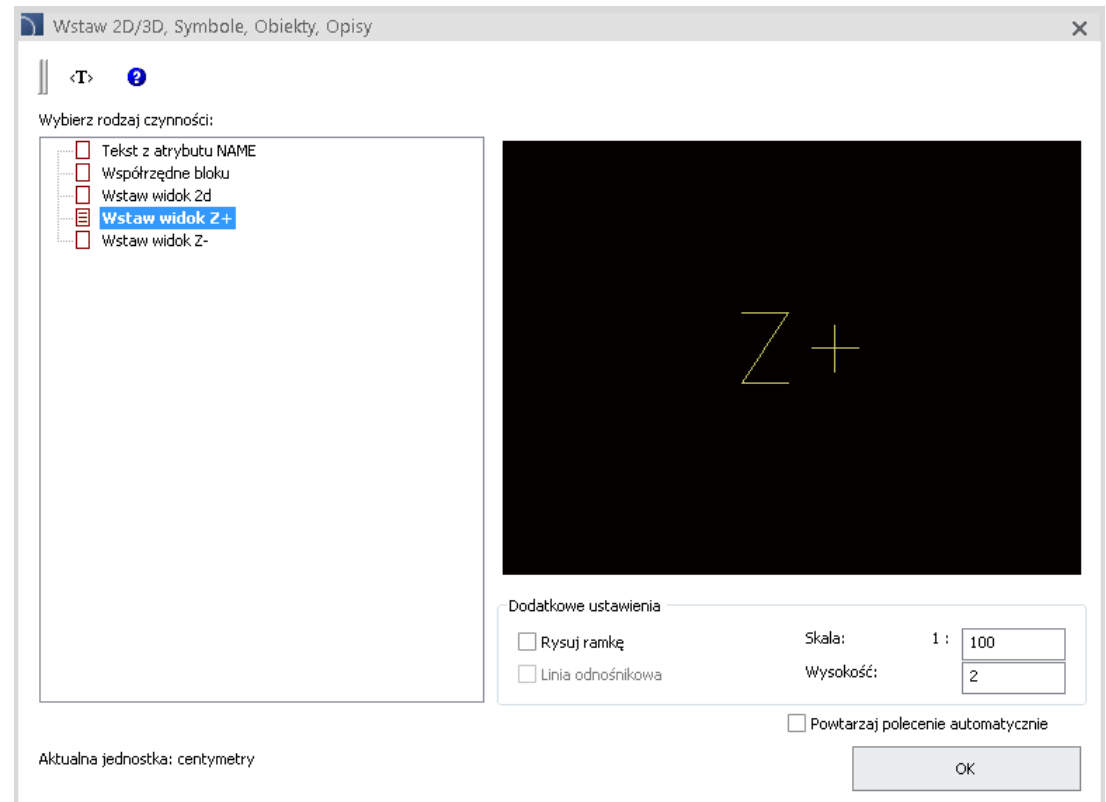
Wstaw 2D/3D, Symbole, Obiekty, Opisy
×

‹T›

Wybierz rodzaj czynności:

Tekst z atrybutu NAME
Współrzędne bloku
Wstaw widok 2d
Wstaw widok Z+
Wstaw widok Z-

Z+

Dodatkowe ustawienia
Rysuj ramkę
Linia odnośnikowa
Skala: 1 : 100
Wysokość: 2

Powtarzaj polecenie automatycznie

Aktualna jednostka: centymetry

OK